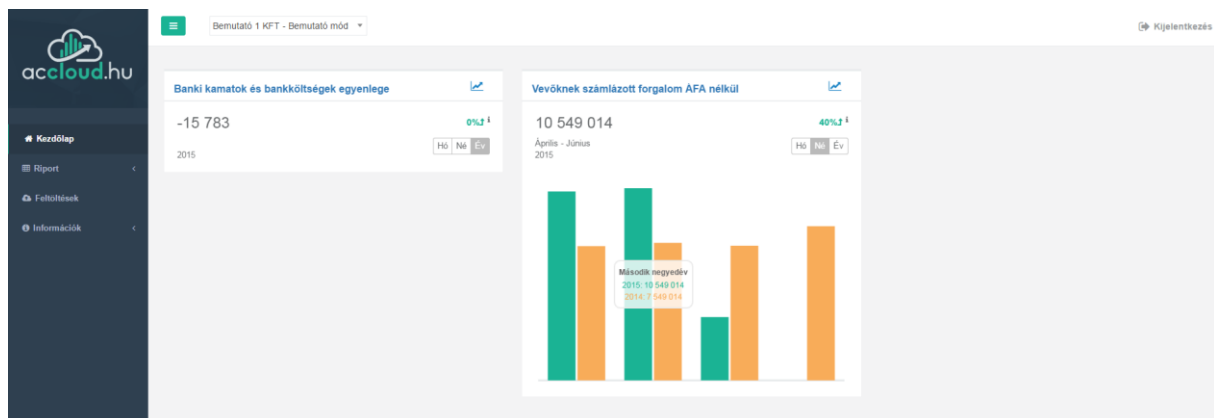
accloud.hu

Kezdőlap
Riport
Feltöltések
Információk

Bemutató 1 KFT - Bemutató mód

Kijelentkezés

Banki kamatok és bankköltségek egyenlege

-15 783

0%

2015

Hó Né Év

Vevőknek számlázott forgalom ÁFA nélkül

10 549 014

40%

Április - Június
2015

Hó Né Év

Második negyedév
2015: 10 549 014
2014: 7 549 014